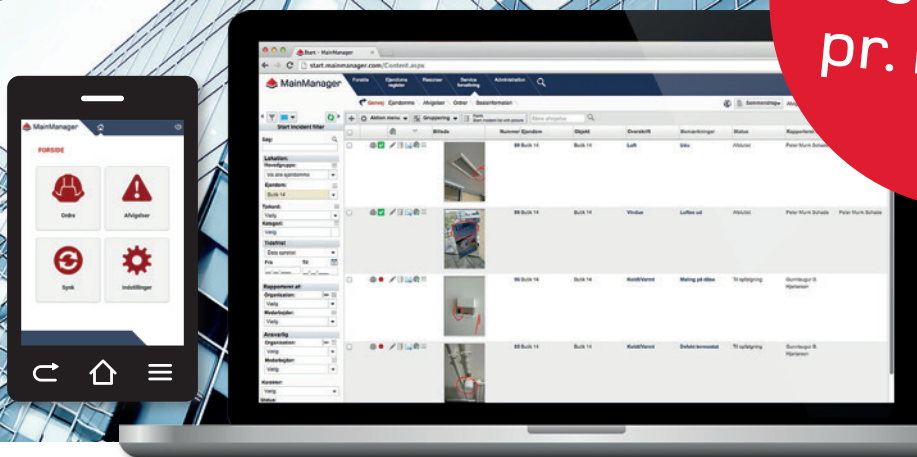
pr.

MainManager

FORSIDE

Ordre

Afvigelser

Synk

Indstillinger

Start - MainManager

start.mainmanager.com/Content.aspx

MainManager

Forside

Ejendoms register

Ressourcer

Service forvaltning

Administration

Genvej

Ejendomme

Afvigelser

Ordrer

Basisinformation

Sammendrag

Start incident filter

Søg:

Lokation:

Hovedgruppe:

Vis alle ejendomme

Ejendom:

Bulk 14

Fokord:

Vælg

Kategori:

Vælg

Tidsfrist

Dato oprettet

Fra

Til:

Rapporteret af:

Organisation:

Vælg

Medarbejder:

Vælg

Ansvarlig

Organisation:

Vælg

Medarbejder:

Vælg

Kontakt:

Vælg

Status:

Aktion menu

Gruppering

Gem indstil

Ny afvigelse

| | | Billede | Nummer Ejendom | Objekt | Overskrift | Bemærkninger | Status | Rapporteret |
|---|---|---|---|---|---|---|---|---|
| | | | 86 Bulk 14 | Bulk 14 | Loft | Udu | Afsluttet | Peter Murm Schade |
| | | | 86 Bulk 14 | Bulk 14 | Vindue | Luften ud | Afsluttet | Peter Murm Schade Peter Murm Schade |
| | | | 86 Bulk 14 | Bulk 14 | Kold/Varmt | Måling på ildsø | Til opfølgning | Gunnbugur B. Hjalmarsen |
| | | | 86 Bulk 14 | Bulk 14 | Kold/Varmt | Defekt termostat | Til opfølgning | Gunnbugur B. Hjalmarsen |